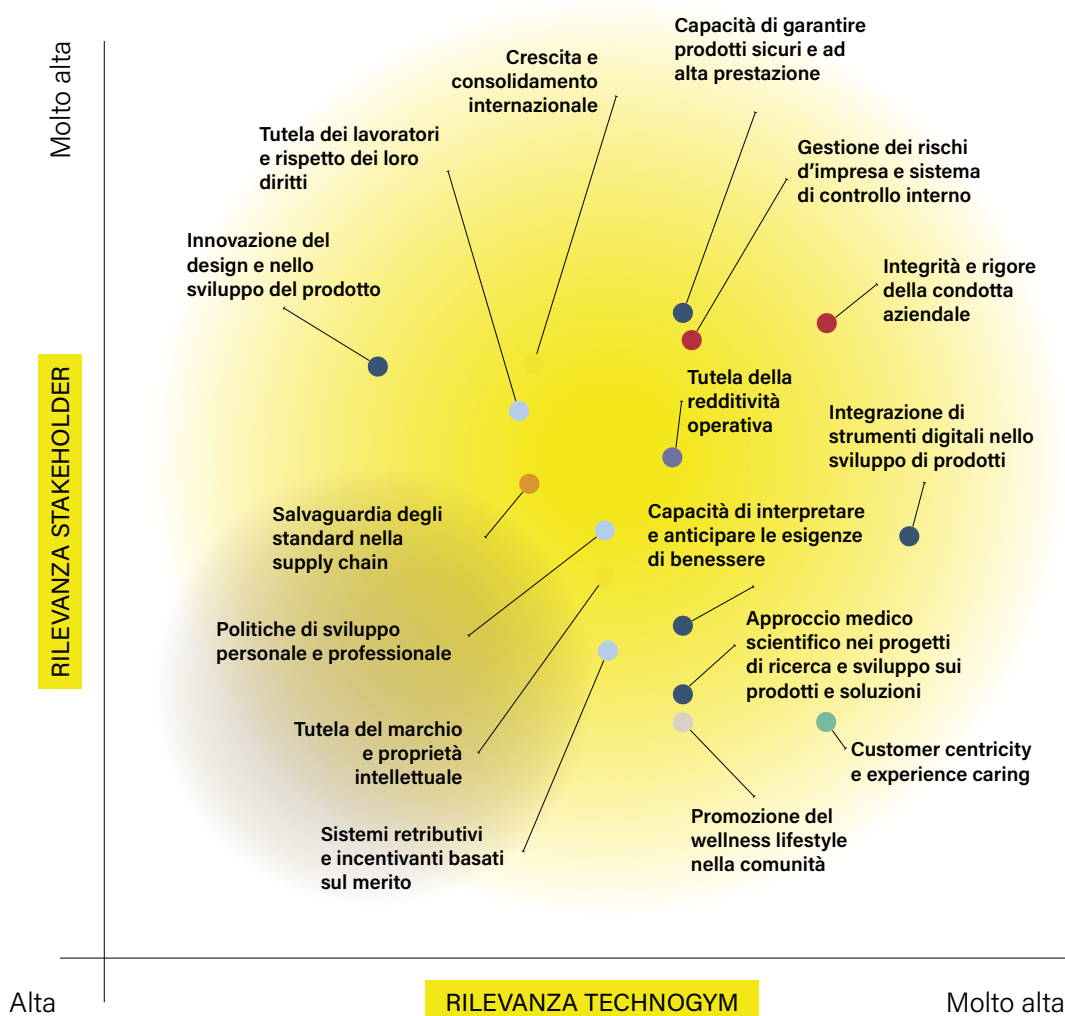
Molto alta

RILEVANZA STAKEHOLDER

Crescita e consolidamento internazionale

Capacità di garantire prodotti sicuri e ad alta prestazione

Tutela dei lavoratori e rispetto dei loro diritti

Gestione dei rischi d'impresa e sistema di controllo interno

Innovazione del design e nello sviluppo del prodotto

Integrità e rigore della condotta aziendale

Tutela della redditività operativa

Integrazione di strumenti digitali nello sviluppo di prodotti

Salvaguardia degli standard nella supply chain

Capacità di interpretare e anticipare le esigenze di benessere

Politiche di sviluppo personale e professionale

Approccio medico scientifico nei progetti di ricerca e sviluppo sui prodotti e soluzioni

Tutela del marchio e proprietà intellettuale

Customer centricity e experience caring

Sistemi retributivi e incentivanti basati sul merito

Promozione del wellness lifestyle nella comunità

Alta

RILEVANZA TECHNOGYM

Molto alta